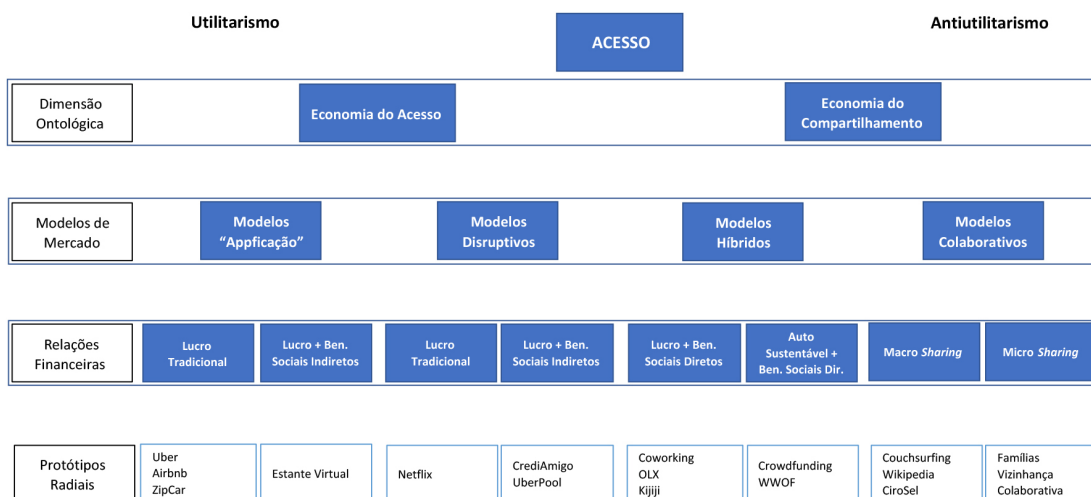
Utilitarismo

ACESSO

Antiutilitarismo

Dimensão Ontológica

Economia do Acesso

Economia do Compartilhamento

Modelos de Mercado

Modelos "Appficação"

Modelos Disruptivos

Modelos Híbridos

Modelos Colaborativos

Relações Financeiras

Lucro Tradicional

Lucro + Ben. Sociais Indiretos

Lucro Tradicional

Lucro + Ben. Sociais Indiretos

Lucro + Ben. Sociais Diretos

Auto Sustentável + Ben. Sociais Dir.

Macro *Sharing*

Micro *Sharing*

Protótipos Radiais

Uber
Airbnb
ZipCar

Estante Virtual

Netflix

CrediAmigo
UberPool

Coworking
OLX
Kijiji

Crowdfunding
WWOF

Couchsurfing
Wikipedia
CiroSel

Famílias
Vizinhança
Colaborativa